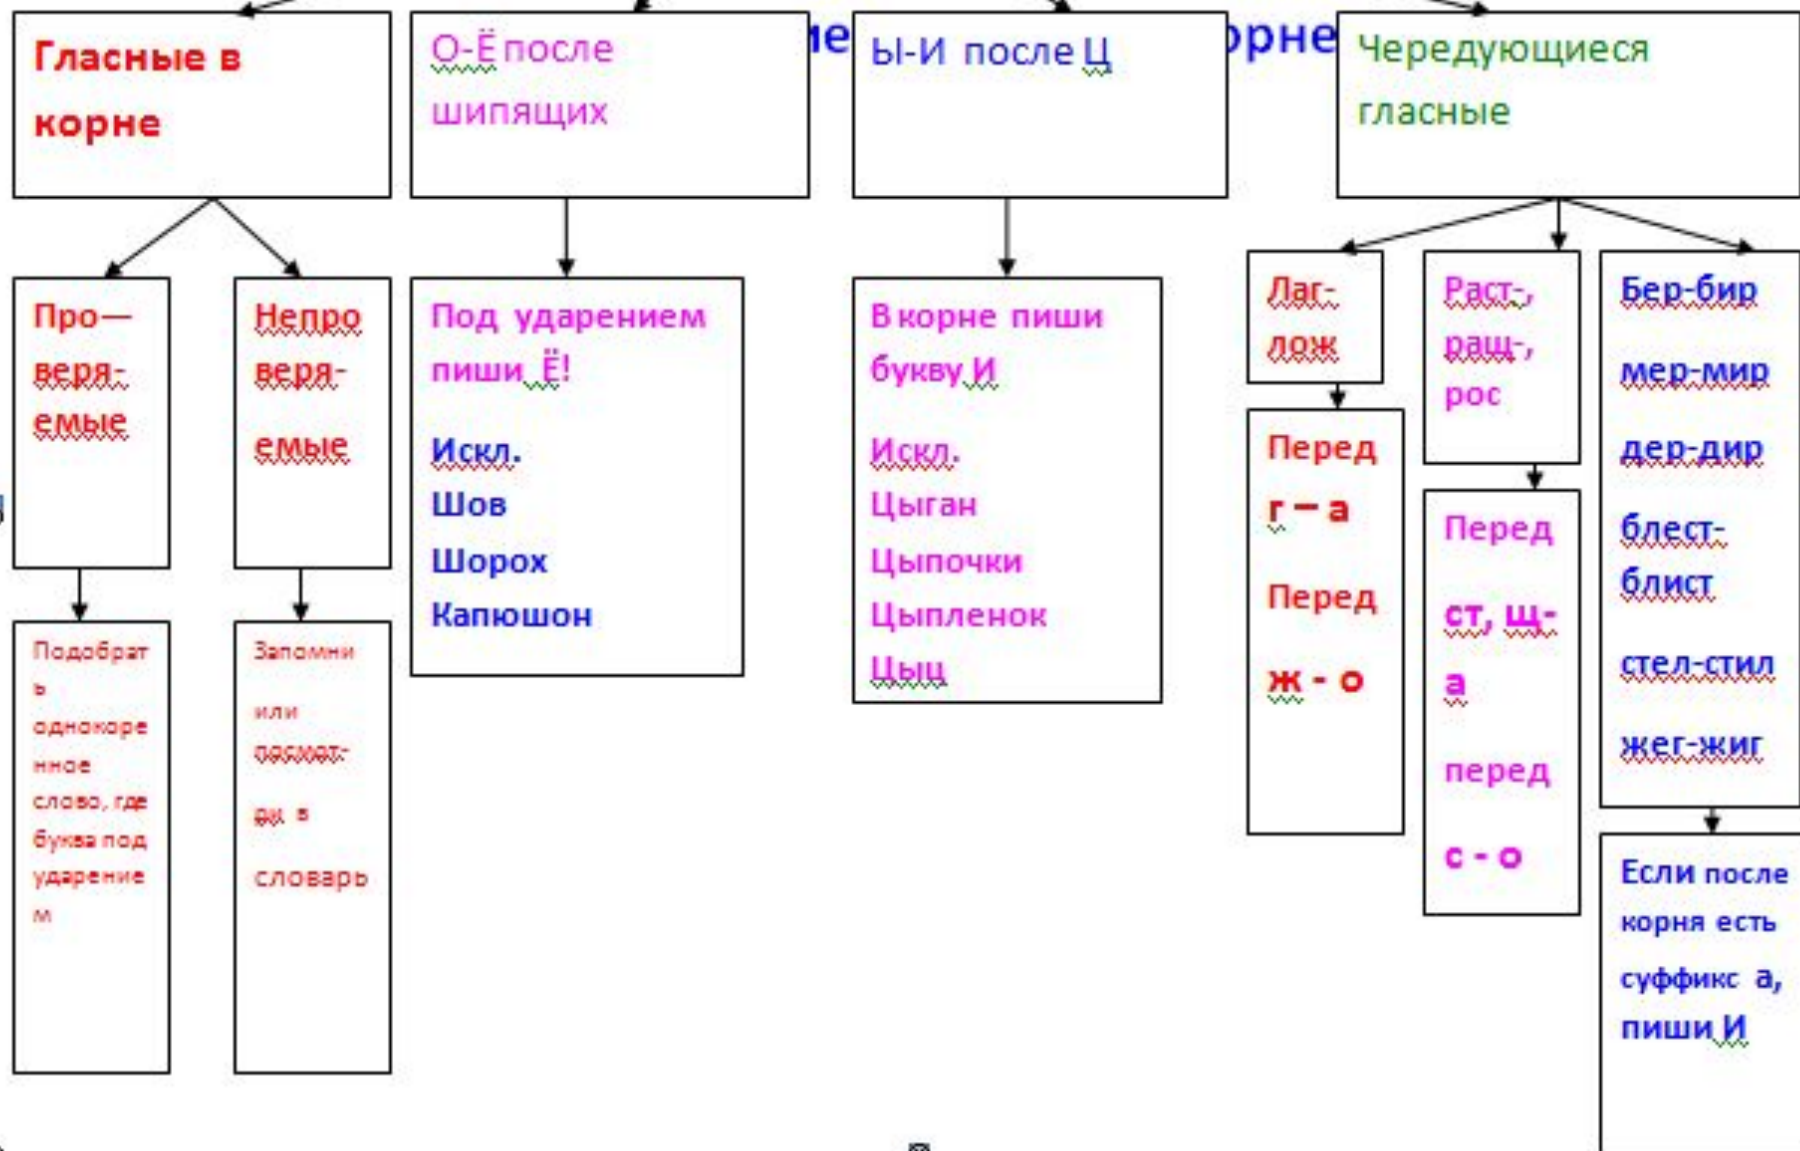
Гласные в корне

О-Ё после шипящих

Ы-И после Ц

Чередующиеся гласные

Про—веря-емые

Непро веря-емые

Под ударением пиши Ё!

Искл.
Шов
Шорох
Капюшон

В корне пиши букву И

Искл.
Цыган
Цыпочки
Цыпленок
Цыц

Лаг-лож

Перед г – а

Перед ж - о

Раст-, ращ-, рос

Перед ст, щ-а

перед с - о

Бер-бир

мер-мир

дер-дир

блест-блист

стел-стил

жег-жиг

Если после корня есть суффикс а, пиши И

Подобрать однокоренное слово, где буква под ударением

Запомни или посмотри в словарь